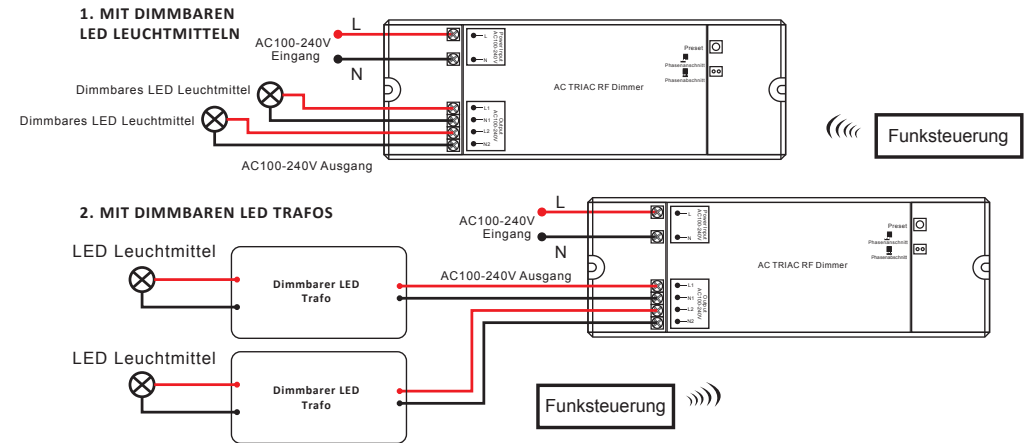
1. MIT DIMMBAREN LED LEUCHTMITTELN

L

AC100-240V
Eingang

N

Dimmbares LED Leuchtmittel

Dimmbares LED Leuchtmittel

AC100-240V Ausgang

L
N

L1
N1
L2
N2

AC TRIAC RF Dimmer

Preset
Phasenanschnitt
Phasenabschnitt

Funksteuerung

2. MIT DIMMBAREN LED TRAFOS

L

AC100-240V
Eingang

N

LED Leuchtmittel

Dimmbarer LED
Trafo

AC100-240V Ausgang

L
N

L1
N1
L2
N2

AC TRIAC RF Dimmer

Preset
Phasenanschnitt
Phasenabschnitt

LED Leuchtmittel

Dimmbarer LED
Trafo

Funksteuerung